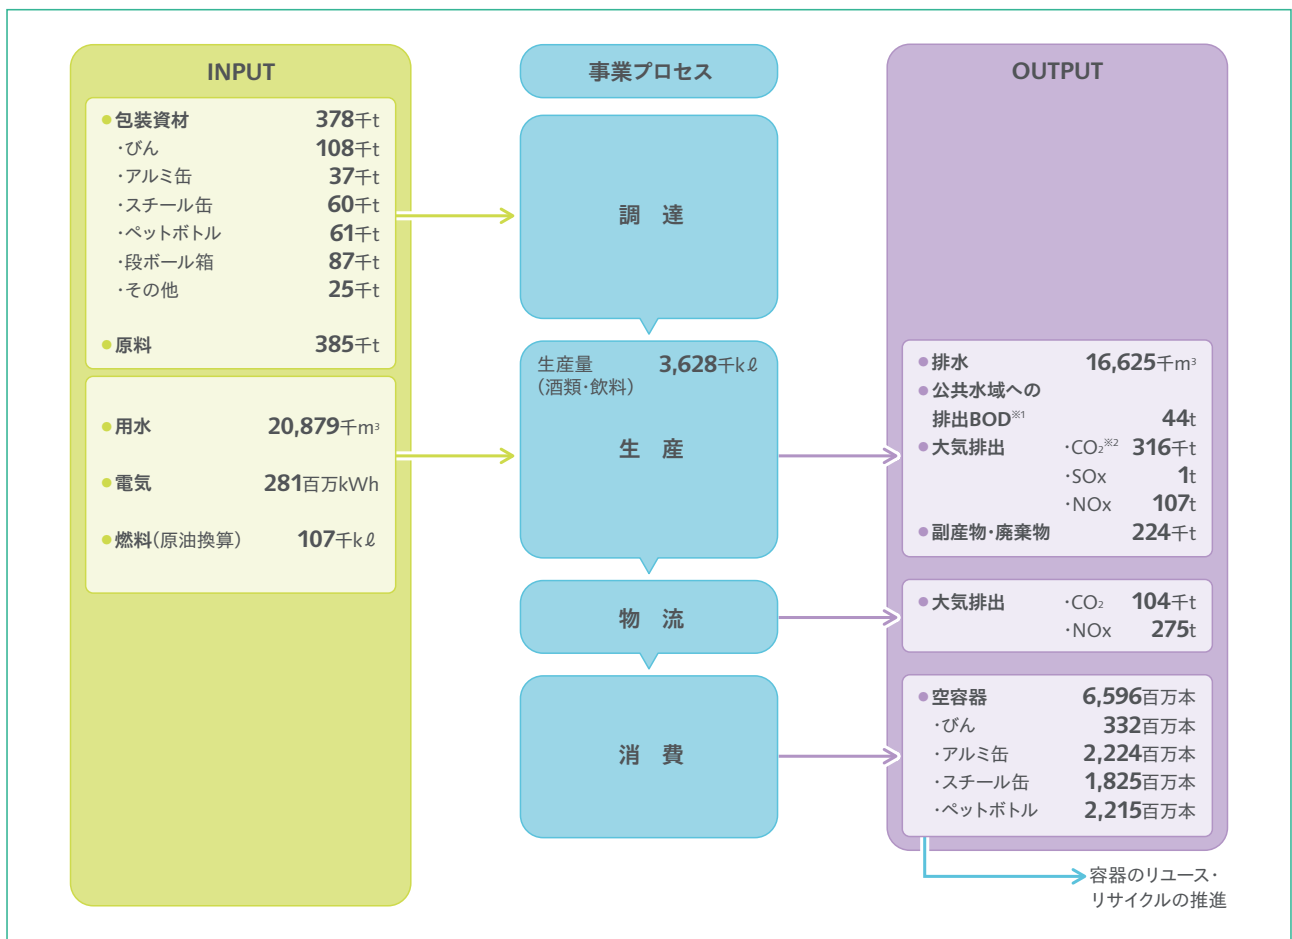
INPUT

●包装資材 378千t
・びん 108千t
・アルミ缶 37千t
・スチール缶 60千t
・ペットボトル 61千t
・段ボール箱 87千t
・その他 25千t

●原料 385千t

●用水 20,879千m³

●電気 281百万kWh

●燃料（原油換算） 107千kℓ

事業プロセス

調　達

生産量（酒類・飲料） 3,628千kℓ

生　産

物　流

消　費

OUTPUT

●排水 16,625千m³
●公共水域への排出BOD※1 44t
●大気排出 ・$CO_2$※2 316千t
・SOx 1t
・NOx 107t
●副産物・廃棄物 224千t

●大気排出 ・$CO_2$ 104千t
・NOx 275t

●空容器 6,596百万本
・びん 332百万本
・アルミ缶 2,224百万本
・スチール缶 1,825百万本
・ペットボトル 2,215百万本

容器のリユース・リサイクルの推進